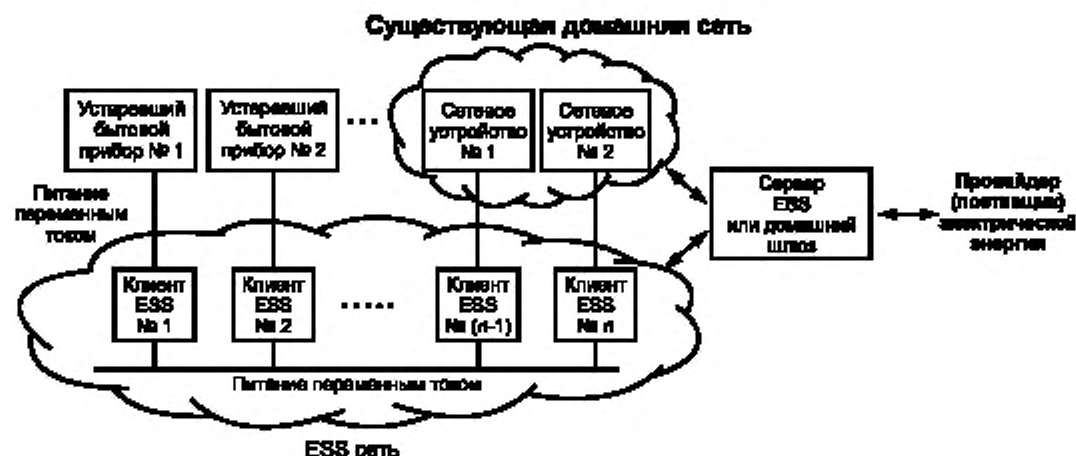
Существующая домашняя сеть

Устаревший бытовой прибор № 1

Устаревший бытовой прибор № 2

...

Сетевое устройство № 1

Сетевое устройство № 2

Питание переменным током

Сервер ESS или домашний шлюз

Провайдер (поставщик) электрической энергии

Клиент ESS № 1

Клиент ESS № 2

.....

Клиент ESS № (n-1)

Клиент ESS № n

Питание переменным током

ESS сеть